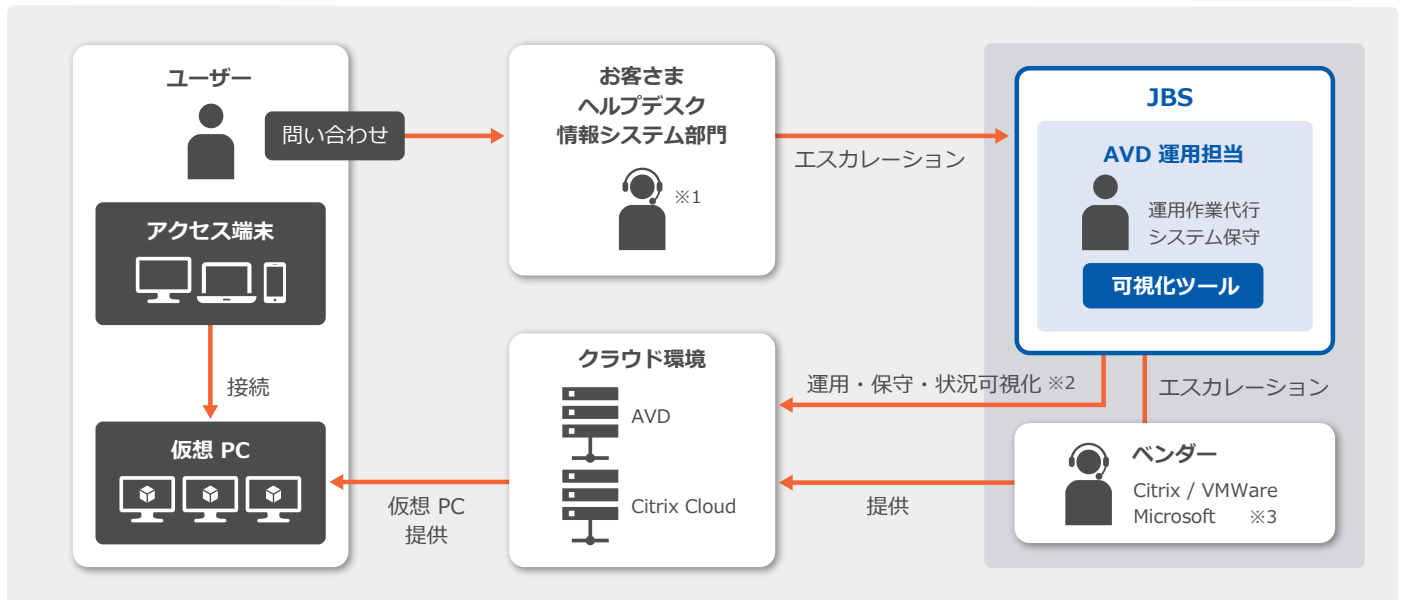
ユーザー

問い合わせ

アクセス端末

接続

仮想 PC

お客さま
ヘルプデスク
情報システム部門

※1

エスカレーション

JBS

AVD 運用担当

運用作業代行
システム保守

可視化ツール

クラウド環境

AVD

Citrix Cloud

運用・保守・状況可視化 ※2

エスカレーション

仮想 PC
提供

提供

ベンダー

Citrix / VMWare
Microsoft ※3